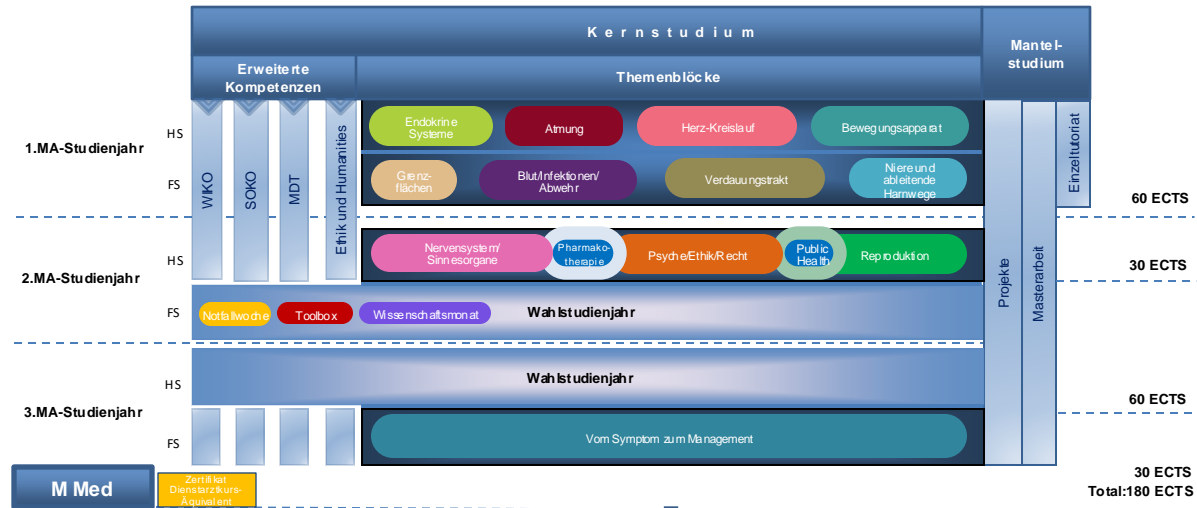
Kernstudium

Mantelstudium

Erweiterte Kompetenzen

Themenblöcke

1.MA-Studienjahr

HS

FS

WIKO

SOKO

MDT

Ethik und Humanites

Endokrine Systeme

Atmung

Herz-Kreislauf

Bewegungsapparat

Grenzflächen

Blut/Infektionen/ Abwehr

Verdauungstrakt

Niere und ableitende Harnwege

Projekte

Masterarbeit

Einzeltutoriat

60 ECTS

2.MA-Studienjahr

HS

Nervensystem/ Sinnesorgane

Pharmakotherapie

Psyche/Ethik/Recht

Public Health

Reproduktion

30 ECTS

FS

Notfallwoche

Toolbox

Wissenschaftsmonat

Wahlstudienjahr

HS

Wahlstudienjahr

3.MA-Studienjahr

60 ECTS

FS

Vom Symptom zum Management

M Med

Zertifikat Dienstarztkurs-Äquivalent

30 ECTS

Total:180 ECTS